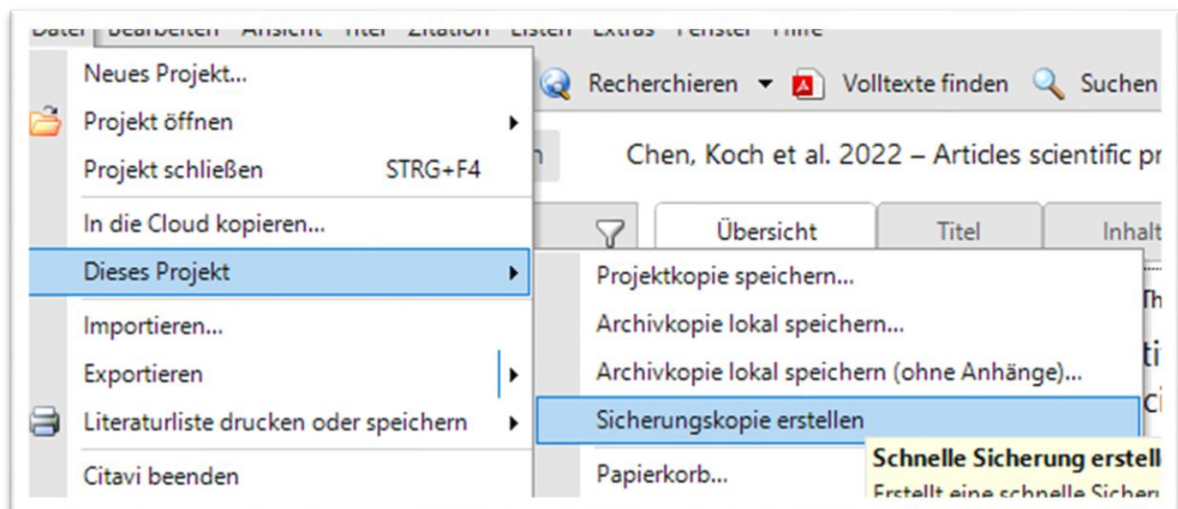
Datei Bearbeiten Ansicht Titel Zitation Listen Extras Fenster Hilfe

Neues Projekt...
Projekt öffnen
Projekt schließen STRG+F4
In die Cloud kopieren...
Dieses Projekt
Importieren...
Exportieren
Literaturliste drucken oder speichern
Citavi beenden

Recherchieren Volltexte finden Suchen

Chen, Koch et al. 2022 – Articles scientific pr

Übersicht Titel Inhalt

Projektkopie speichern...
Archivkopie lokal speichern...
Archivkopie lokal speichern (ohne Anhänge)...
Sicherungskopie erstellen
Papierkorb...

Schnelle Sicherung erstell
Erstellt eine schnelle Sicher